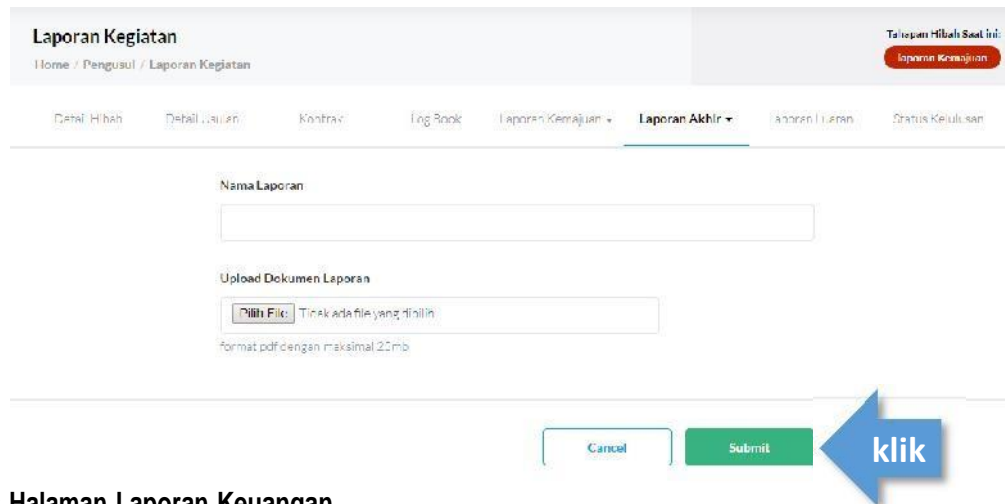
Laporan Kegiatan

Home / Pengusul / Laporan Kegiatan

Tahapan Hibah Saat ini:

laporan Kemajuan

Detail Hibah | Detail Usulan | Kontrak | Log Book | Laporan Kemajuan ▾ | Laporan Akhir ▾ | Laporan Luaran | Status Kelulusan

Nama Laporan

Upload Dokumen Laporan

Pilih File | Tidak ada file yang dipilih

format pdf dengan maksimal 20mb

Cancel

Submit

klik

Halaman Laporan Keuangan